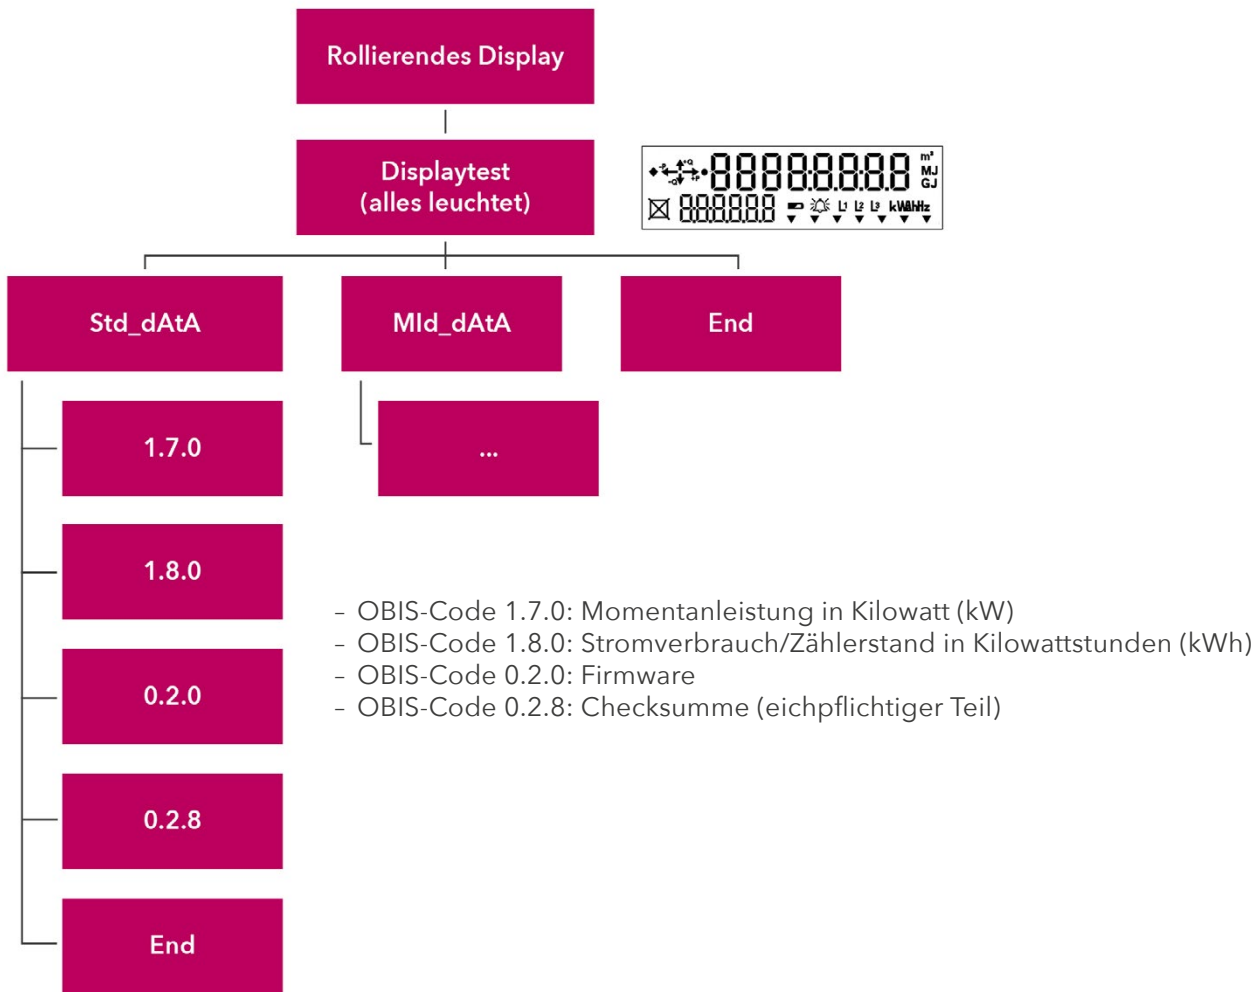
Rollierendes Display

Displaytest
(alles leuchtet)

88888888 m³ MJ GJ
888888 L1 L2 L3 kWAhHz

Std_dAtA

Mld_dAtA

End

1.7.0

...

1.8.0

0.2.0

0.2.8

End

– OBIS-Code 1.7.0: Momentanleistung in Kilowatt (kW)
– OBIS-Code 1.8.0: Stromverbrauch/Zählerstand in Kilowattstunden (kWh)
– OBIS-Code 0.2.0: Firmware
– OBIS-Code 0.2.8: Checksumme (eichpflichtiger Teil)